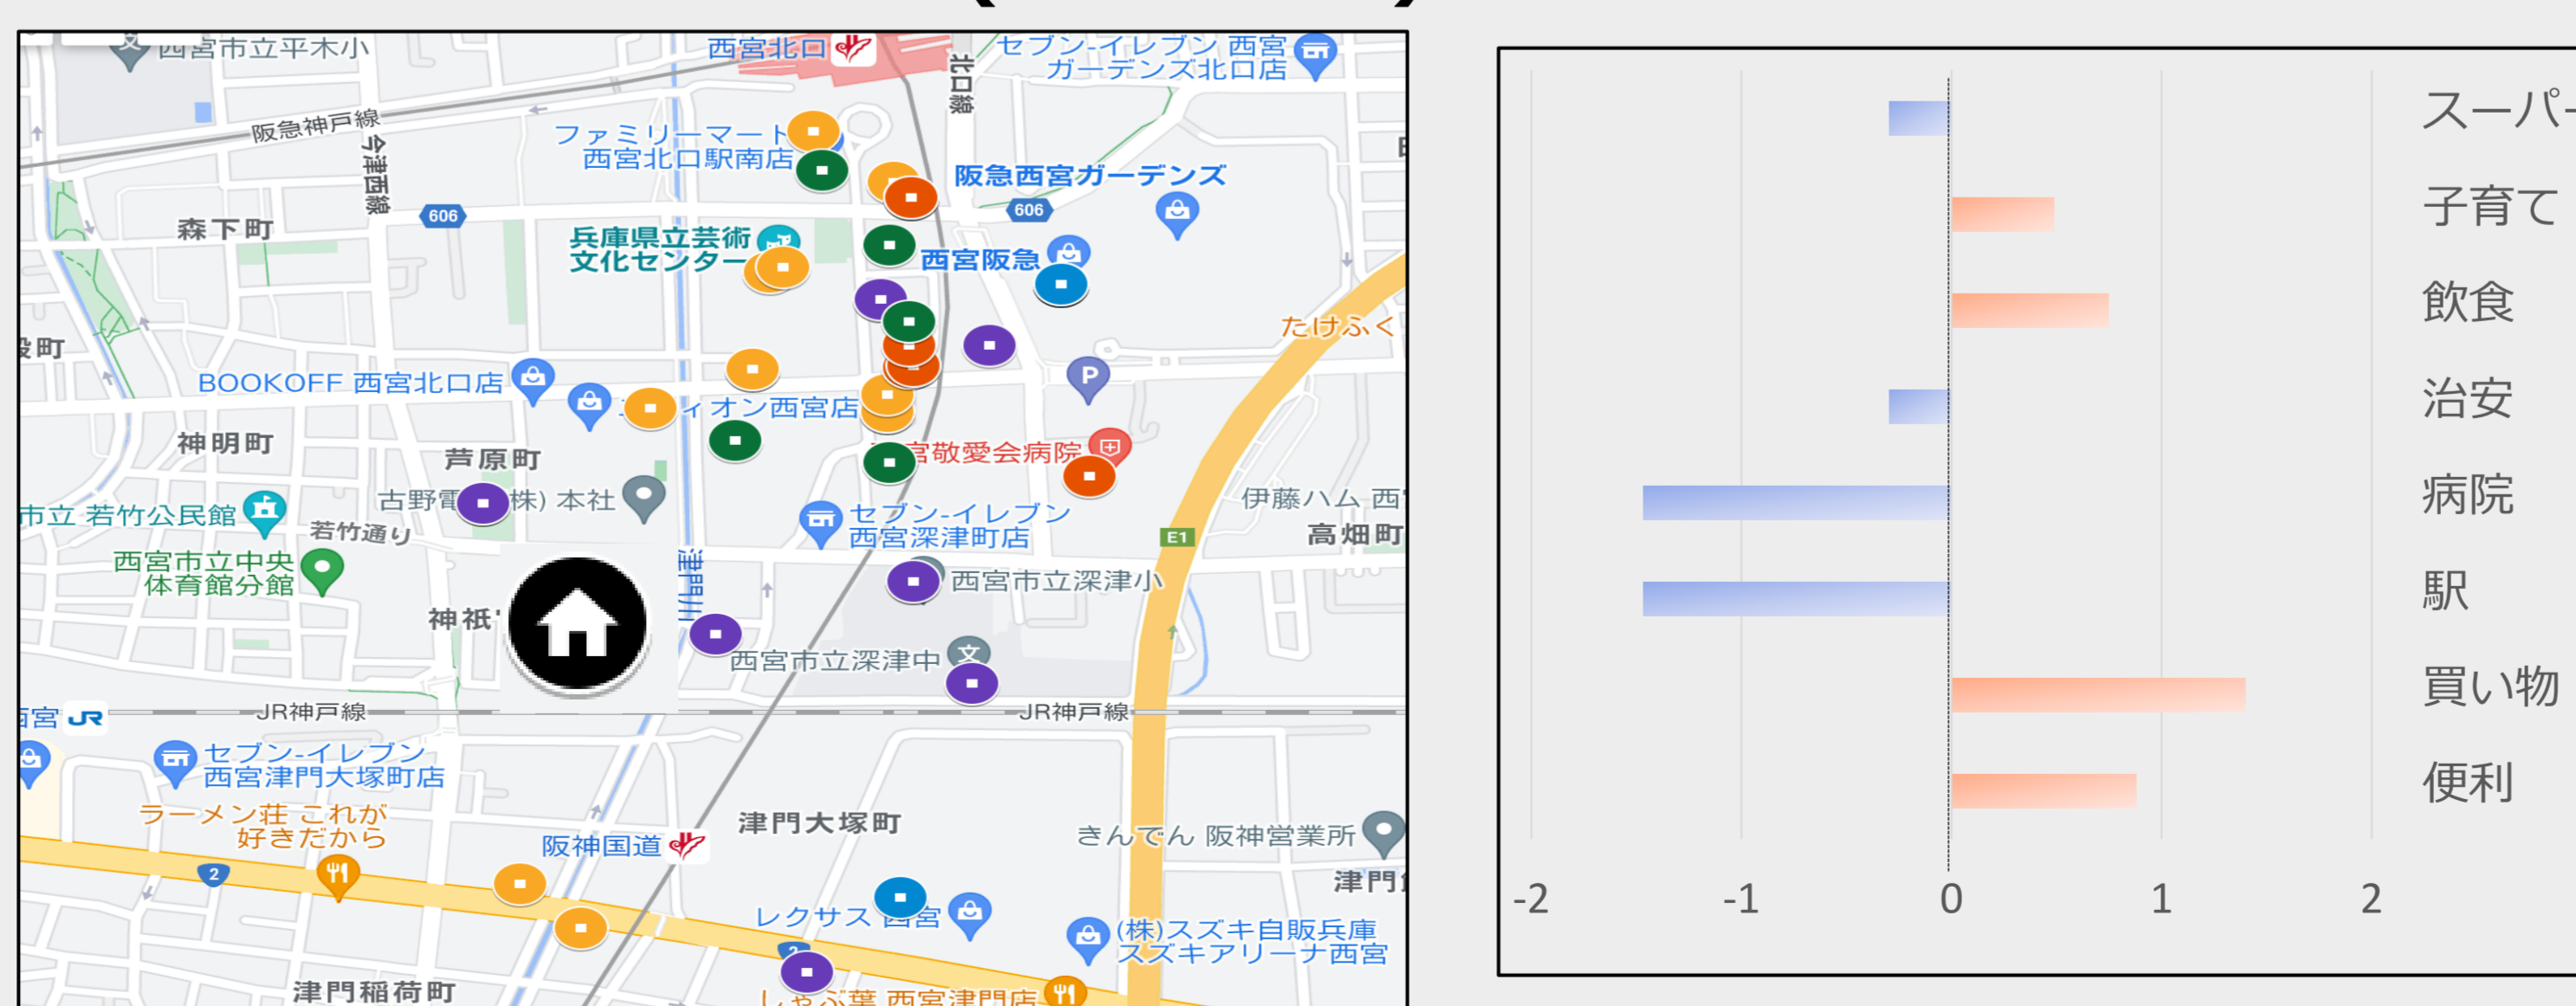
西宮市立平木小
西宮北口
セブン-イレブン 西宮ガーデンズ北口店
阪急神戸線
今津西線
北口線
ファミリーマート 西宮北口駅南店
阪急西宮ガーデンズ
606
606
森下町
兵庫県立芸術文化センター
西宮阪急
たけふく
町
BOOKOFF 西宮北口店
イオン西宮店
P
神明町
芦原町
宮敬愛会病院
古野電 株) 本社
伊藤ハム 西
市立 若竹公民館
若竹通り
セブン-イレブン 西宮深津町店
E1
高畑町
西宮市立中央体育館分館
西宮市立深津小
神祇
津門川
西宮市立深津中
宮 JR
JR神戸線
JR神戸線
セブン-イレブン 西宮津門大塚町店
ラーメン荘 これが好きだから
阪神国道
津門大塚町
きんでん 阪神営業所
2
津門
レクサス 西宮
(株)スズキ自販兵庫 スズキアリーナ西宮
津門稲荷町
しゃぶ葉 西宮津門店

スーパ
子育て
飲食
治安
病院
駅
買い物
便利
-2
-1
0
1
2